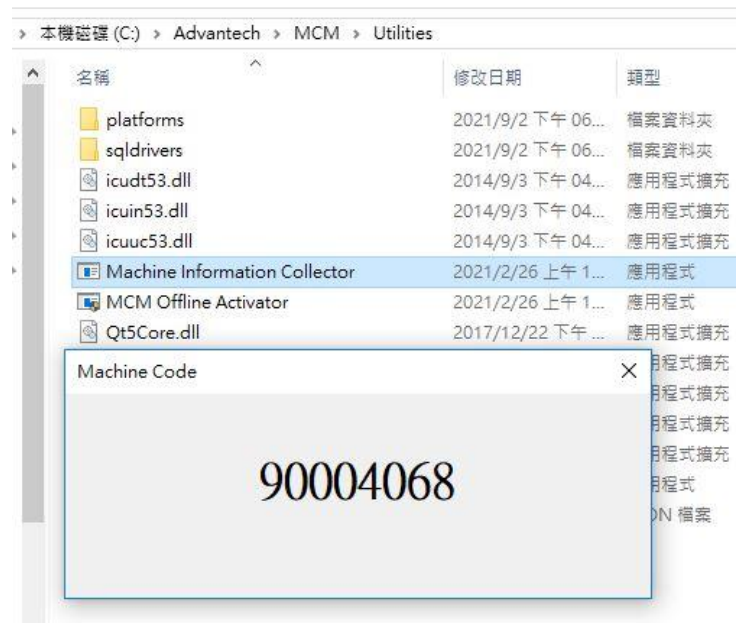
> 本機磁碟 (C:) > Advantech > MCM > Utilities

| 名稱 | 修改日期 | 類型 |
|---|---|---|
| platforms | 2021/9/2 下午 06... | 檔案資料夾 |
| sqldrivers | 2021/9/2 下午 06... | 檔案資料夾 |
| icudt53.dll | 2014/9/3 下午 04... | 應用程式擴充 |
| icuin53.dll | 2014/9/3 下午 04... | 應用程式擴充 |
| icuuc53.dll | 2014/9/3 下午 04... | 應用程式擴充 |
| Machine Information Collector | 2021/2/26 上午 1... | 應用程式 |
| MCM Offline Activator | 2021/2/26 上午 1... | 應用程式 |
| Qt5Core.dll | 2017/12/22 下午 ... | 應用程式擴充 |
| | | 用程式擴充 |
| | | 用程式擴充 |
| | | 用程式擴充 |
| | | 用程式擴充 |
| | | 用程式 |
| | | DN 檔案 |

Machine Code

×

90004068